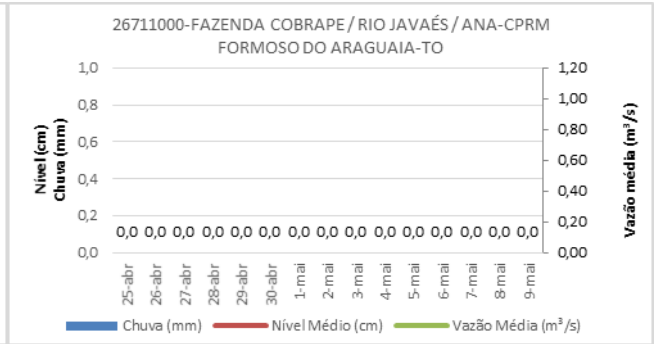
26711000-FAZENDA COBRAPE / RIO JAVAÉS / ANA-CPRM
FORMOSO DO ARAGUAIA-TO

Nível (cm)
Chuva (mm)

1,0
0,8
0,6
0,4
0,2
0,0

0,0 0,0 0,0 0,0 0,0 0,0 0,0 0,0 0,0 0,0 0,0 0,0 0,0 0,0 0,0

1,20
1,00
0,80
0,60
0,40
0,20
0,00

Vazão média (m³/s)

25-abr
26-abr
27-abr
28-abr
29-abr
30-abr
1-mai
2-mai
3-mai
4-mai
5-mai
6-mai
7-mai
8-mai
9-mai

Chuva (mm)
Nível Médio (cm)
Vazão Média (m³/s)